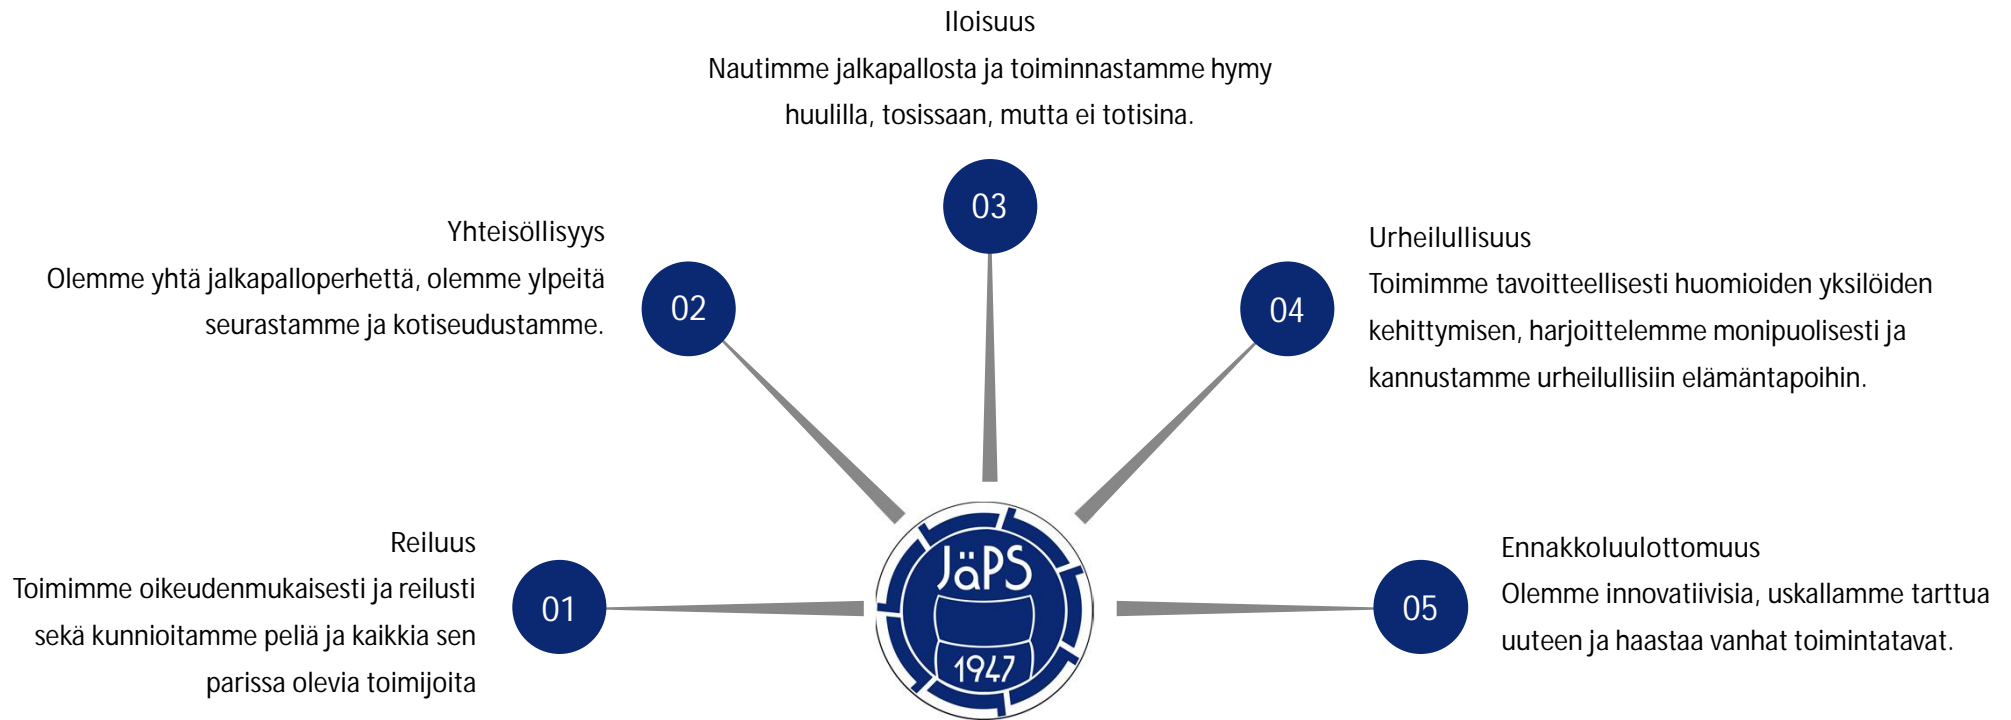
Iloisuus
Nautimme jalkapallosta ja toiminnastamme hymy huulilla, tosissaan, mutta ei totisina.

03

Yhteisöllisyys
Olemme yhtä jalkapalloperhettä, olemme ylpeitä seurastamme ja kotiseudustamme.

02

04

Urheilullisuus
Toimimme tavoitteellisesti huomioiden yksilöiden kehittymisen, harjoittelemme monipuolisesti ja kannustamme urheilullisiin elämäntapoihin.

Reiluus
Toimimme oikeudenmukaisesti ja reilusti sekä kunnioitamme peliä ja kaikkia sen parissa olevia toimijoita

01

JäPS
1947

05

Ennakkoluulottomuus
Olemme innovatiivisia, uskallamme tarttua uuteen ja haastaa vanhat toimintatavat.